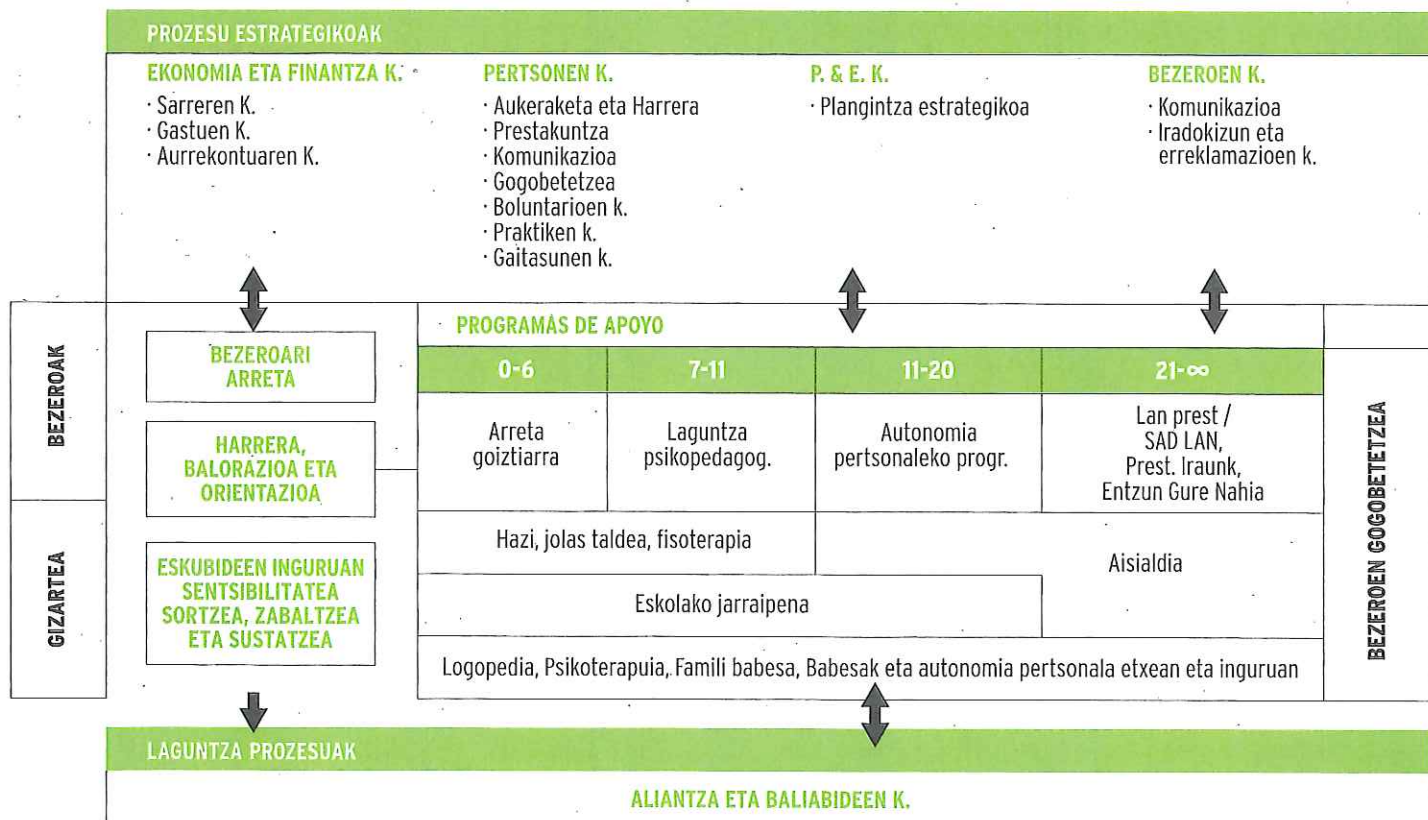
PROZESU ESTRATEGIKOAK

EKONOMIA ETA FINANTZA K.
· Sarreren K.
· Gastuen K.
· Aurrekontuaren K.

PERTSONEN K.
· Aukeraketa eta Harrera
· Prestakuntza
· Komunikazioa
· Gogobetetzea
· Boluntarioen k.
· Praktiken k.
· Gaitasunen k.

P. & E. K.
· Plangintza estrategikoa

BEZEROEN K.
· Komunikazioa
· Iradokizun eta erreklamazioen k.

BEZEROAK

GIZARTEA

BEZEROARI ARRETA

HARRERA, BALORAZIOA ETA ORIENTAZIOA

ESKUBIDEEN INGURUAN SENTSIBILITATEA SORTZEA, ZABALTZEA ETA SUSTATZEA

PROGRAMAS DE APOYO

| 0-6 | 7-11 | 11-20 | 21-∞ |
|---|---|---|---|
| Arreta goiztiarra | Laguntza psikopedagog. | Autonomia pertsonaleko progr. | Lan prest / SAD LAN, Prest. Iraunk, Entzun Gure Nahia |
| Hazi, jolas taldea, fisoterapia | | Aisialdia | |
| Eskolako jarraipena | | | |
| Logopedia, Psikoterapuia, Famili babesa, Babesak eta autonomia pertsonala etxean eta inguruan | | | |

BEZEROEN GOGOBETETZEA

LAGUNTZA PROZESUAK

ALIANTZA ETA BALIABIDEEN K.